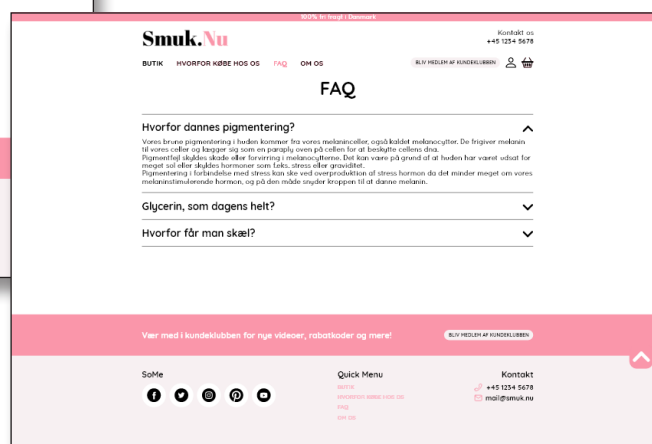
100% fri fragt i Danmark

Smuk.Nu

Kontakt os
+45 1234 5678

BUTIK HVORFOR KØBE HOS OS FAQ OM OS

BLIV MEDLEM AF KUNDEKLUBBEN

FAQ

Hvorfor dannes pigmentering?

Vores brune pigmentering i huden kommer fra vores melaninceller, også kaldet melanocytter. De frigiver melanin til vores celler og lægger sig som en paraply oven på cellen for at beskytte cellens dna.
Pigmentfejl skyldes skade eller forvirring i melanocytterne. Det kan være på grund af at huden har været udsat for meget sol eller skyldes hormoner som f.eks. stress eller graviditet.
Pigmentering i forbindelse med stress kan ske ved overproduktion af stress hormon da det minder meget om vores melaninstimulerende hormon, og på den måde snyder kroppen til at danne melanin.

Glycerin, som dagens helt?

Hvorfor får man skæl?

Vær med i kundeklubben for nye videoer, rabatkoder og mere!

BLIV MEDLEM AF KUNDEKLUBBEN

SoMe

Quick Menu
BUTIK
HVORFOR KØBE HOS OS
FAQ
OM OS

Kontakt
+45 1234 5678
mail@smuk.nu